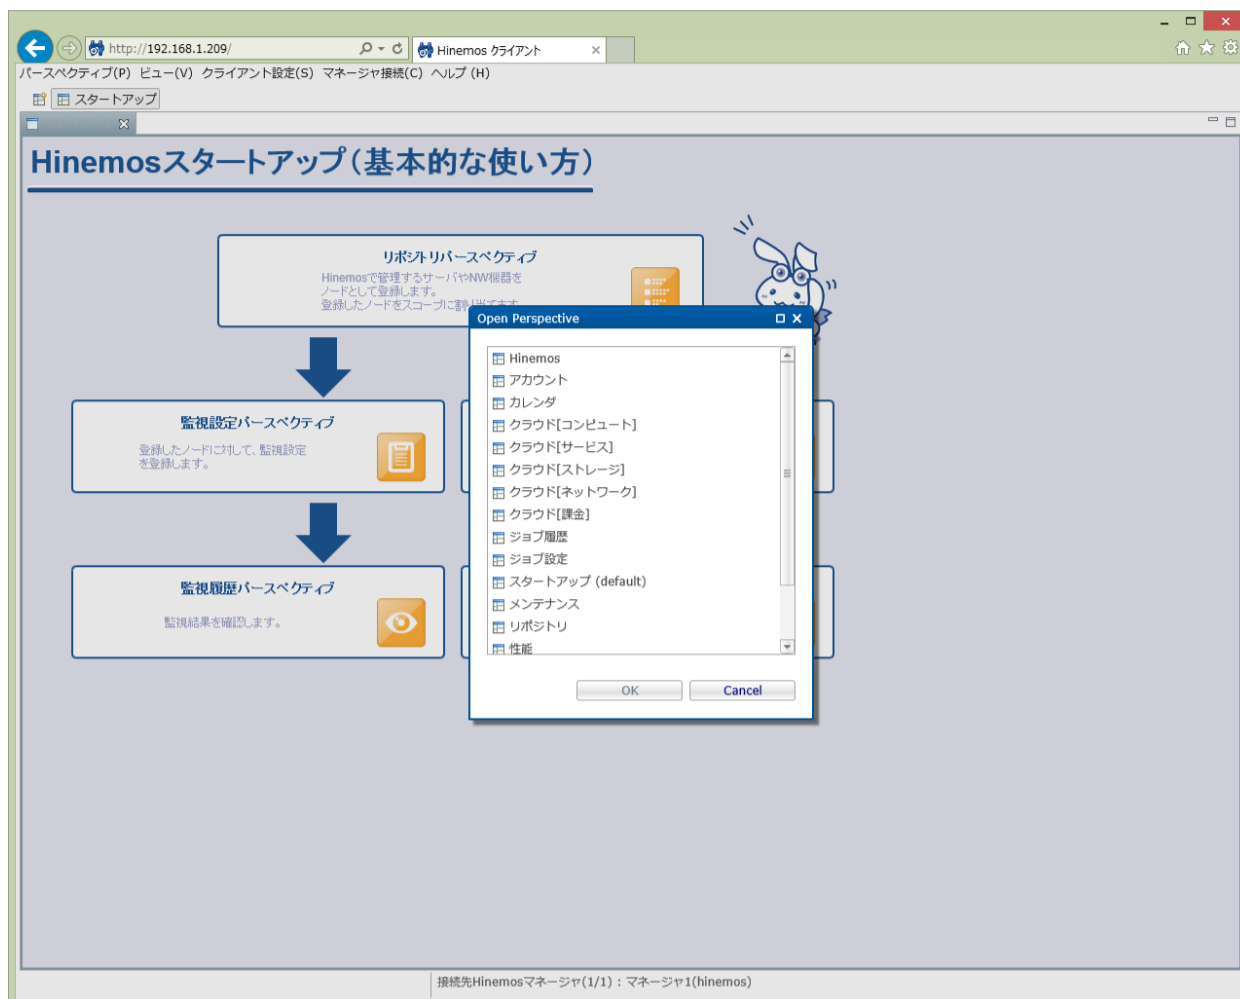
http://192.168.1.209/
Hinemos クライアント
パースペクティブ(P) ビュー(V) クライアント設定(S) マネージャ接続(C) ヘルプ(H)
スタートアップ

Hinemosスタートアップ(基本的な使い方)

リポジトリパースペクティブ
Hinemosで管理するサーバやNW機器をノードとして登録します。
登録したノードをスコープに割り当てます。

監視設定パースペクティブ
登録したノードに対して、監視設定を登録します。

監視履歴パースペクティブ
監視結果を確認します。

Open Perspective
Hinemos
アカウント
カレンダ
クラウド[コンピュート]
クラウド[サービス]
クラウド[ストレージ]
クラウド[ネットワーク]
クラウド[課金]
ジョブ履歴
ジョブ設定
スタートアップ (default)
メンテナンス
リポジトリ
性能
OK
Cancel

接続先Hinemosマネージャ(1/1) : マネージャ1(hinemos)